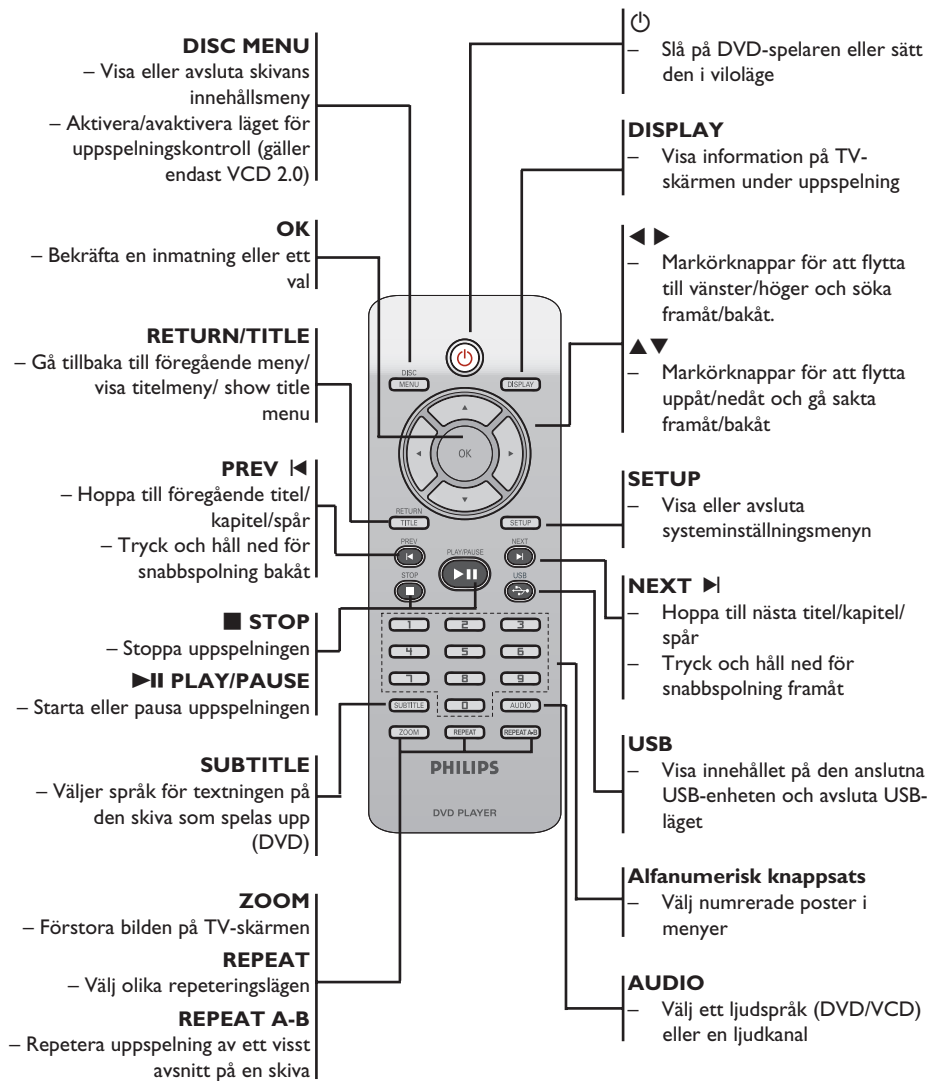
DISC MENU
– Visa eller avsluta skivans innehållsmeny
– Aktivera/avaktivera läget för uppspelningskontroll (gäller endast VCD 2.0)

OK
– Bekräfta en inmatning eller ett val

RETURN/TITLE
– Gå tillbaka till föregående meny/ visa titelmeny/ show title menu

PREV ⏮
– Hoppa till föregående titel/ kapitel/spår
– Tryck och håll ned för snabbspolning bakåt

■ STOP
– Stoppa uppspelningen

▶II PLAY/PAUSE
– Starta eller pausa uppspelningen

SUBTITLE
– Väljer språk för textningen på den skiva som spelas upp (DVD)

ZOOM
– Förstora bilden på TV-skärmen

REPEAT
– Välj olika repeteringslägen

REPEAT A-B
– Repetera uppspelning av ett visst avsnitt på en skiva

⏻
– Slå på DVD-spelaren eller sätt den i viloläge

DISPLAY
– Visa information på TV-skärmen under uppspelning

◀ ▶
– Markörknappar för att flytta till vänster/höger och söka framåt/bakåt.

▲▼
– Markörknappar för att flytta uppåt/nedåt och gå sakta framåt/bakåt

SETUP
– Visa eller avsluta systeminställningsmenyn

NEXT ⏭
– Hoppa till nästa titel/kapitel/ spår
– Tryck och håll ned för snabbspolning framåt

USB
– Visa innehållet på den anslutna USB-enheten och avsluta USB-läget

Alfanumerisk knappsats
– Välj numrerade poster i menyer

AUDIO
– Välj ett ljudspråk (DVD/VCD) eller en ljudkanal

DISC MENU
DISPLAY
OK
RETURN TITLE
SETUP
PREV
PLAY/PAUSE
NEXT
STOP
USB
1 2 3
4 5 6
7 8 9
SUBTITLE
0
AUDIO
ZOOM
REPEAT
REPEAT A-B
PHILIPS
DVD PLAYER